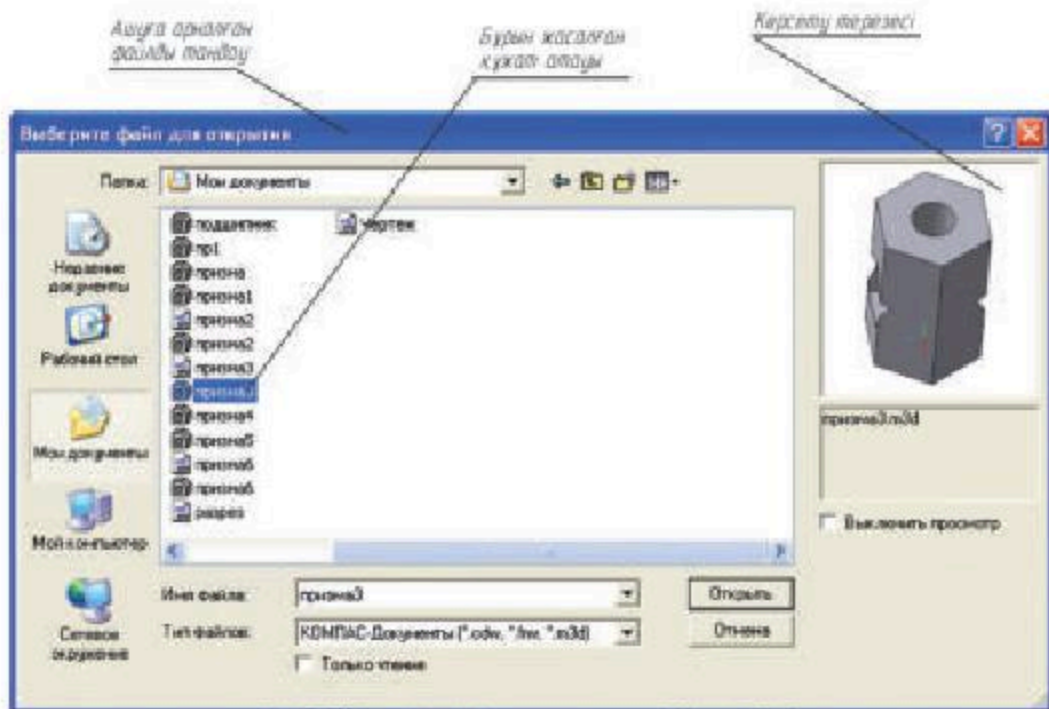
Ашуға арналған файлды таңдау

Бұрын жасалған құжат атауы

Көрсету терезесі

Выберите файл для открытия

Папка: Мои документы

Недавние документы

Рабочий стол

Мои документы

Мой компьютер

Сетевое окружение

подшипник
пр1
призма
призма1
призма2
призма2
призма3
призма3
призма4
призма5
призма6
призма6
эскиз
чертеж

призма3.m3d

Выключить просмотр

Имя файла: призма3

Тип файлов: КОМПАС-Документы (*.cdw, *.frw, *.m3d)

Только чтение

Открыть

Отмена